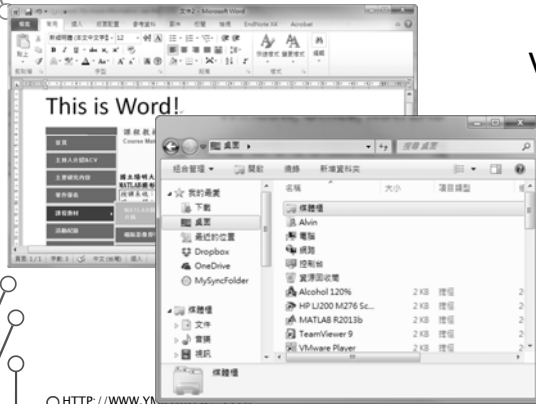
文件2 - Microsoft Word

檔案 常用 插入 版面配置 參考資料 郵件 校閱 檢視 EndNote X4 Acrobat

新細明體 (本文中文字) 12

This is Word!

課程教材
Course Mat

首頁
主持人介紹&CV
主要研究內容
服務項目
課程教材
活動紀錄

頁面: 1/1 字數: 1 中文 (台灣)

V

桌面

組合管理 開啟 燒錄 新增資料夾

我的最愛
下載
桌面
最近的位置
Dropbox
OneDrive
MySyncFolder

媒體櫃
文件
音樂
視訊

名稱 大小 項目類型

媒體櫃
Alvin
電腦
網路
控制台
資源回收筒
Alcohol 120% 2 KB 捷徑
HP LJ200 M276 Sc... 2 KB 捷徑
MATLAB R2013b 2 KB 捷徑
TeamViewer 9 2 KB 捷徑
VMware Player 2 KB 捷徑

媒體櫃

HTTP://WWW.YN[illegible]